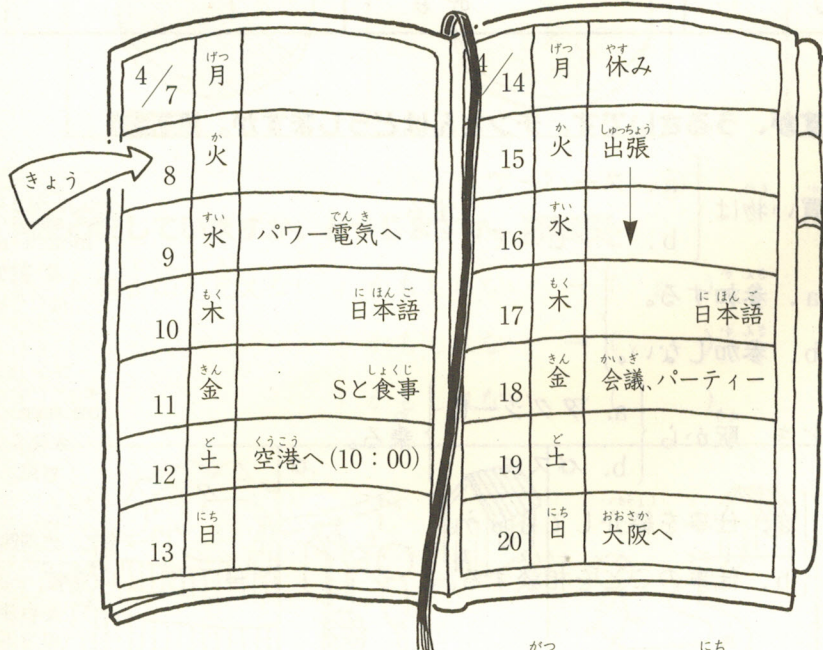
きょう

| 4/7 | 月 | |
|---|---|---|
| 8 | 火 | |
| 9 | 水 | パワー電気へ |
| 10 | 木 | 日本語 |
| 11 | 金 | Sと食事 |
| 12 | 土 | 空港へ(10:00) |
| 13 | 日 | |

| 4/14 | 月 | 休み |
|---|---|---|
| 15 | 火 | 出張 |
| 16 | 水 | |
| 17 | 木 | 日本語 |
| 18 | 金 | 会議、パーティー |
| 19 | 土 | |
| 20 | 日 | 大阪へ |